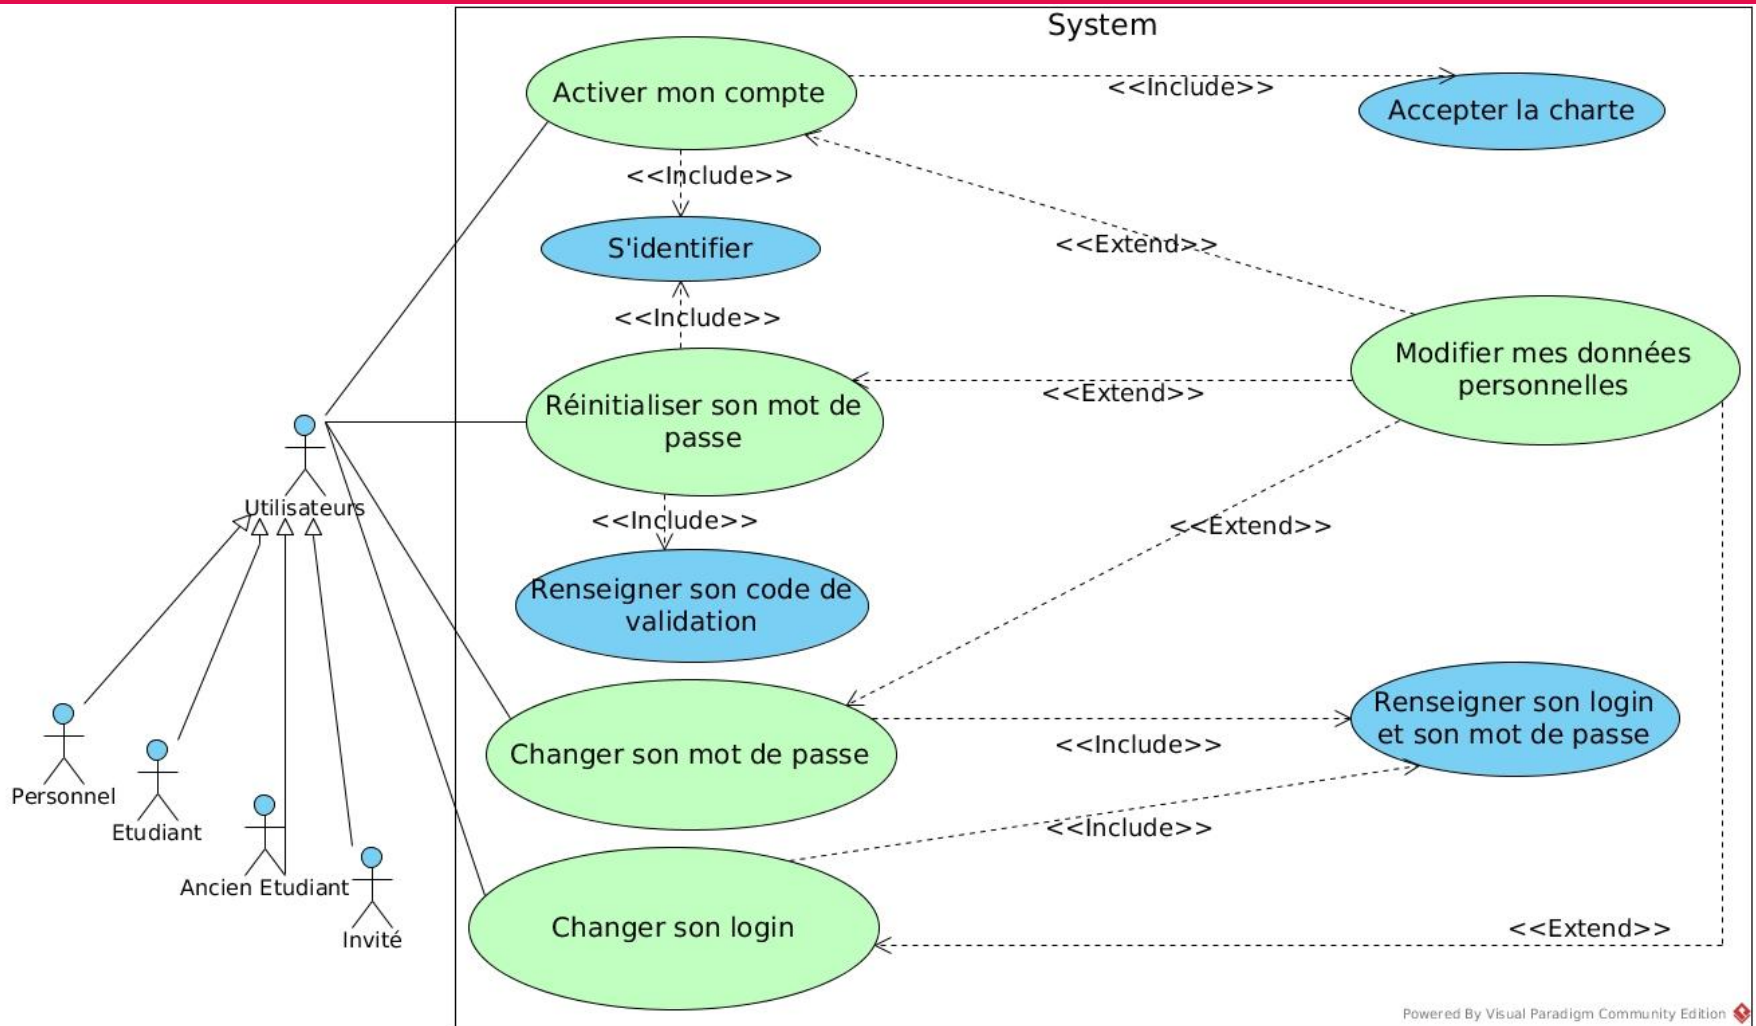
System

Activer mon compte

<<Include>>

Accepter la charte

<<Include>>

S'identifier

<<Extend>>

<<Include>>

Modifier mes données personnelles

Réinitialiser son mot de passe

<<Extend>>

Utilisateurs

<<Include>>

<<Extend>>

Renseigner son code de validation

Personnel

Etudiant

Ancien Etudiant

Invité

Changer son mot de passe

<<Include>>

Renseigner son login et son mot de passe

<<Include>>

Changer son login

<<Extend>>

Powered By Visual Paradigm Community Edition